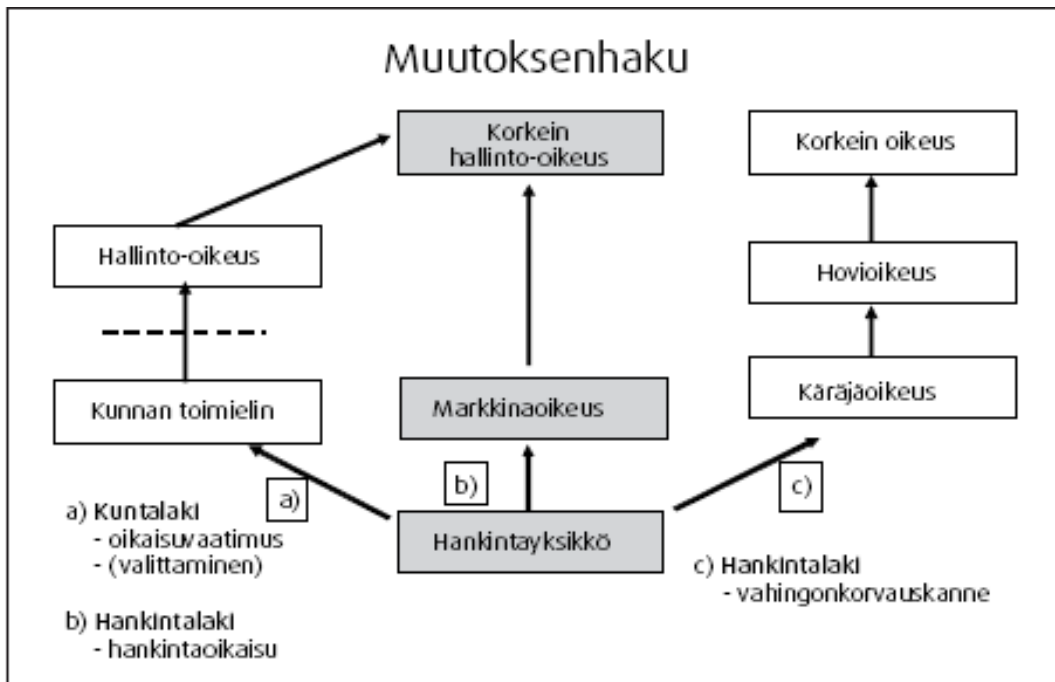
Muutoksenhaku

Korkein hallinto-oikeus

Korkein oikeus

Hallinto-oikeus

Hovioikeus

Kunnan toimielin

Markkinaoikeus

Käräjäoikeus

a)

b)

c)

Hankintayksikkö

a) Kuntalaki
- oikaisuvaatimus
- (valittaminen)

b) Hankintalaki
- hankintaoikaisu

c) Hankintalaki
- vahingonkorvauskanne